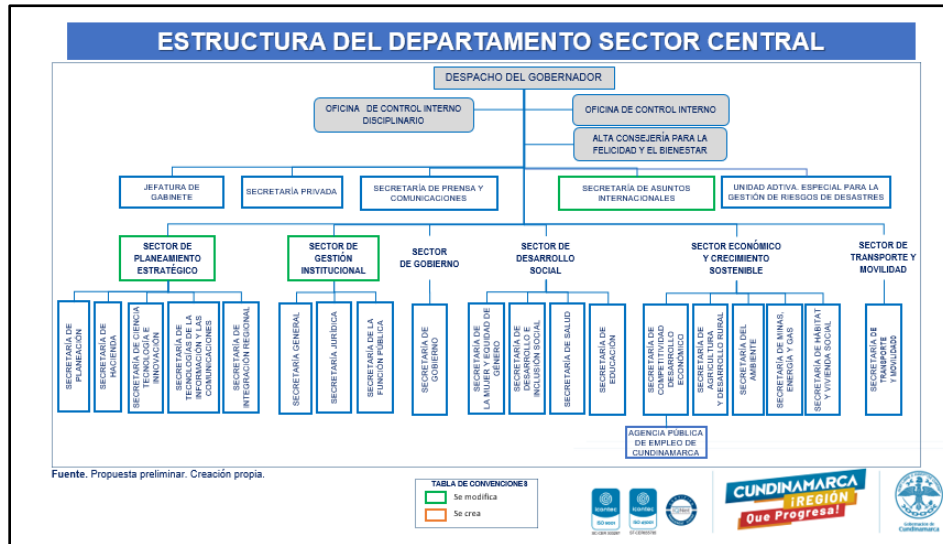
ESTRUCTURA DEL DEPARTAMENTO SECTOR CENTRAL

DESPACHO DEL GOBERNADOR

OFICINA DE CONTROL INTERNO DISCIPLINARIO

OFICINA DE CONTROL INTERNO

ALTA CONSEJERÍA PARA LA FELICIDAD Y EL BIENESTAR

JEFATURA DE GABINETE

SECRETARÍA PRIVADA

SECRETARÍA DE PRENSA Y COMUNICACIONES

SECRETARÍA DE ASUNTOS INTERNACIONALES

UNIDAD ADTIVA. ESPECIAL PARA LA GESTIÓN DE RIESGOS DE DESASTRES

SECTOR DE PLANEAMIENTO ESTRATÉGICO

SECRETARÍA DE PLANEACIÓN

SECRETARÍA DE HACIENDA

SECRETARÍA DE CIENCIA TECNOLOGÍA E INNOVACIÓN

SECRETARÍA DE TECNOLOGÍAS DE LA INFORMACIÓN Y LAS COMUNICACIONES

SECRETARÍA DE INTEGRACIÓN REGIONAL

SECTOR DE GESTIÓN INSTITUCIONAL

SECRETARÍA GENERAL

SECRETARÍA JURÍDICA

SECRETARÍA DE LA FUNCIÓN PÚBLICA

SECTOR DE GOBIERNO

SECRETARÍA DE GOBIERNO

SECTOR DE DESARROLLO SOCIAL

SECRETARÍA DE LA MUJER Y EQUIDAD DE GÉNERO

SECRETARÍA DE DESARROLLO E INCLUSIÓN SOCIAL

SECRETARÍA DE SALUD

SECRETARÍA DE EDUCACIÓN

SECTOR ECONÓMICO Y CRECIMIENTO SOSTENIBLE

SECRETARÍA DE COMPETITIVIDAD DESARROLLO ECONÓMICO

SECRETARÍA DE AGRICULTURA Y DESARROLLO RURAL

SECRETARÍA DEL AMBIENTE

SECRETARÍA DE MINAS, ENERGÍA Y GAS

SECRETARÍA DE HÁBITAT Y VIVIENDA SOCIAL

AGENCIA PÚBLICA DE EMPLEO DE CUNDINAMARCA

SECTOR DE TRANSPORTE Y MOVILIDAD

SECRETARÍA DE TRANSPORTE Y MOVILIDAD

Fuente. Propuesta preliminar. Creación propia.

TABLA DE CONVENCIONES

Se modifica

Se crea

icontec

icontec

CUNDINAMARCA ¡REGIÓN Que Progresa!

Gobernación de Cundinamarca